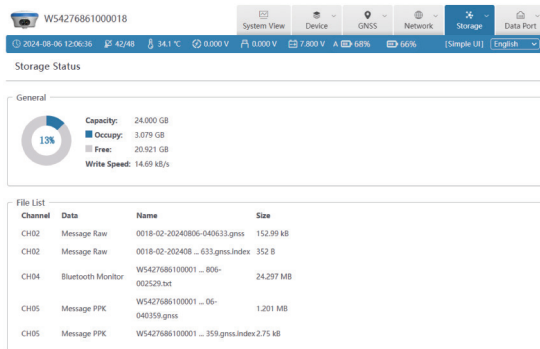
W54276861000018

System View | Device | GNSS | Network | Storage | Data Port

2024-08-06 12:06:36 | 42/48 | 34.1 ℃ | 0.000 V | 0.000 V | 7.800 V | A 68% | 66% | [Simple UI] | English

Storage Status

General

13%

Capacity: 24.000 GB
Occupy: 3.079 GB
Free: 20.921 GB
Write Speed: 14.69 kB/s

File List

| Channel | Data | Name | Size |
|---|---|---|---|
| CH02 | Message Raw | 0018-02-20240806-040633.gnss | 152.99 kB |
| CH02 | Message Raw | 0018-02-202408 ... 633.gnss.index | 352 B |
| CH04 | Bluetooth Monitor | W5427686100001 ... 806-002529.txt | 24.297 MB |
| CH05 | Message PPK | W5427686100001 ... 06-040359.gnss | 1.201 MB |
| CH05 | Message PPK | W5427686100001 ... 359.gnss.index | 2.75 kB |